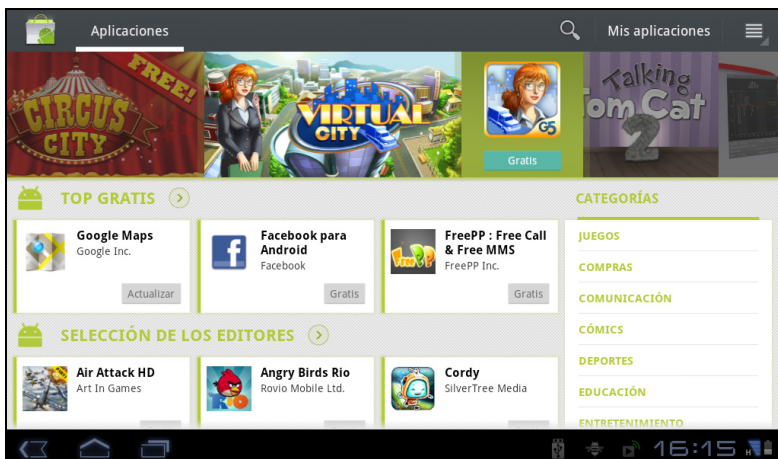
Aplicaciones

Mis aplicaciones

CIRCUS CITY FREE!

VIRTUAL CITY

G5

Gratis

Talking Tom Cat 2

TOP GRATIS

Google Maps
Google Inc.
Actualizar

Facebook para Android
Facebook
Gratis

FreePP : Free Call & Free MMS
FreePP Inc.
Gratis

SELECCIÓN DE LOS EDITORES

Air Attack HD
Art In Games

Angry Birds Rio
Rovio Mobile Ltd.

Cordy
SilverTree Media

CATEGORÍAS

JUEGOS

COMPRAS

COMUNICACIÓN

CÓMICS

DEPORTES

EDUCACIÓN

ENTRETENIMIENTO

16:15